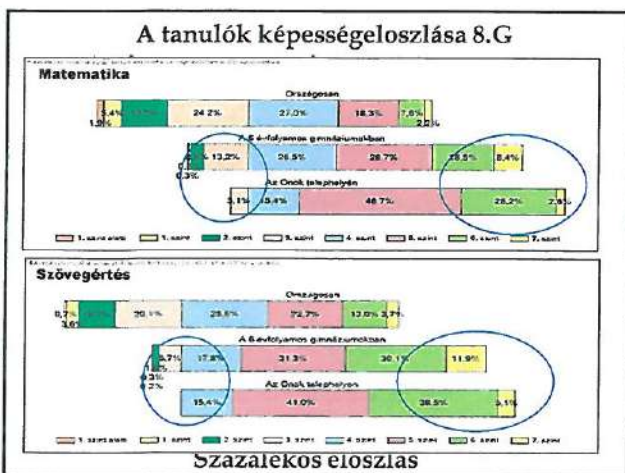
A tanulók képességeloszlása 8.G

Matematika

Országosan

1,5% 5,4% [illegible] 24,2% 27,0% 18,3% 7,6% 2,2%

6 évfolyamos gimnáziumokban

0,3% 13,2% 26,5% 28,7% 28,5% 8,4%

Az Önök telephelyén

3,1% 15,4% 46,7% 28,2% 2,8%

1. szint alatt 1. szint 2. szint 3. szint 4. szint 5. szint 6. szint 7. szint

Szövegértés

Országosan

0,7% 3,6% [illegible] 20,1% 25,6% 22,7% 13,0% 3,7%

A 6 évfolyamos gimnáziumokban

5,7% 17,8% 31,3% 30,1% 11,9%

0,3% 0,2%

Az Önök telephelyén

15,4% 41,0% 38,5% 5,1%

1. szint alatt 1. szint 2. szint 3. szint 4. szint 5. szint 6. szint 7. szint

Százalékos eloszlás